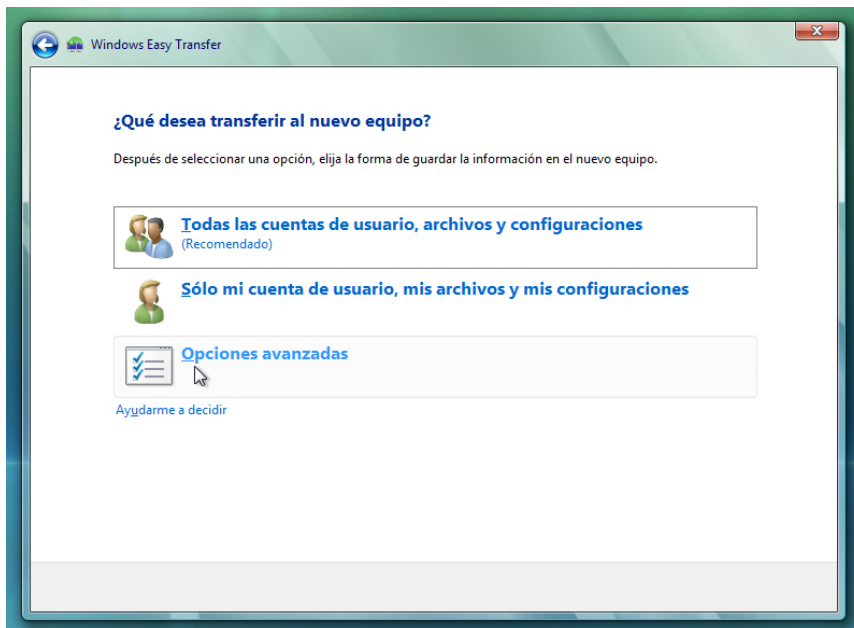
Windows Easy Transfer

¿Qué desea transferir al nuevo equipo?

Después de seleccionar una opción, elija la forma de guardar la información en el nuevo equipo.

Todas las cuentas de usuario, archivos y configuraciones
(Recomendado)

Sólo mi cuenta de usuario, mis archivos y mis configuraciones

Opciones avanzadas

Ayudarme a decidir